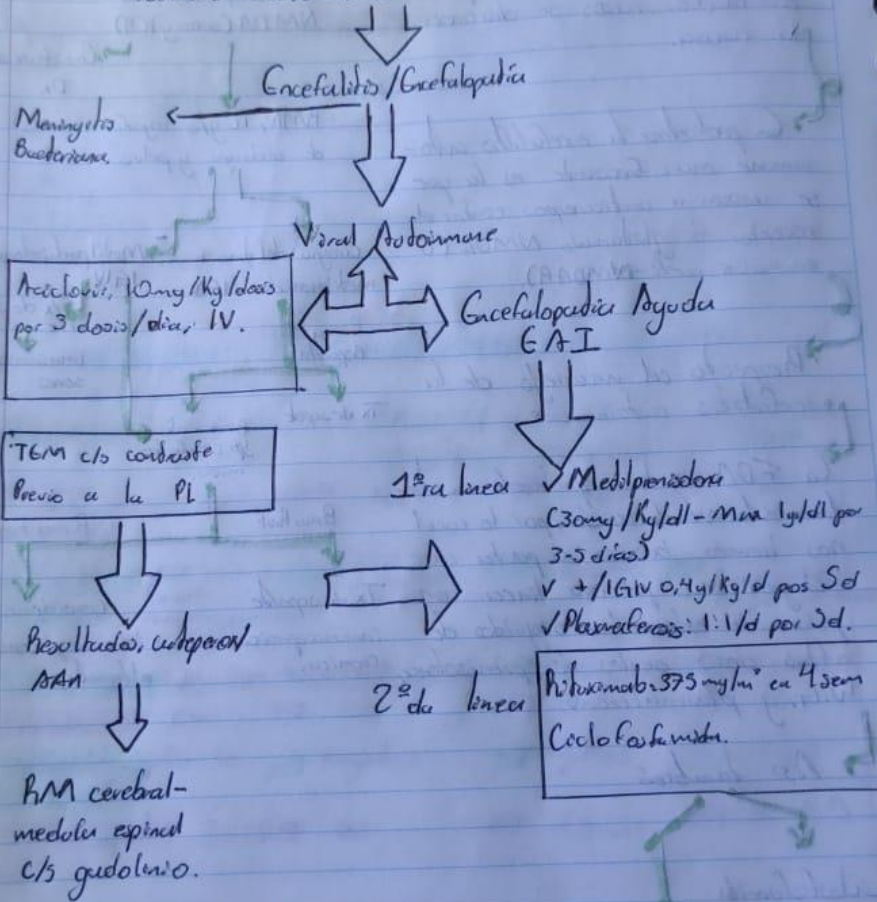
Encefalitis / Encefalopatía

Meningitis Bacteriana

Viral Autoinmune

Aciclovir, 10mg/Kg/dosis por 3 dosis/día, IV.

Encefalopatía Aguda EAI

TCM c/s contraste previo a la PL

1ra línea ✓ Metilprednisolona (30mg/Kg/dl - Max 1g/dl por 3-5 días)
✓ +/IGIV 0,4g/Kg/d por 5d
✓ Plasmaferesis: 1:1/d por 5d.

Resultados, cultepar AAn

2da línea Rituximab: 375 mg/m² en 4 sem
Ciclofosfamida.

RM cerebral-medula espinal c/s gadolinio.